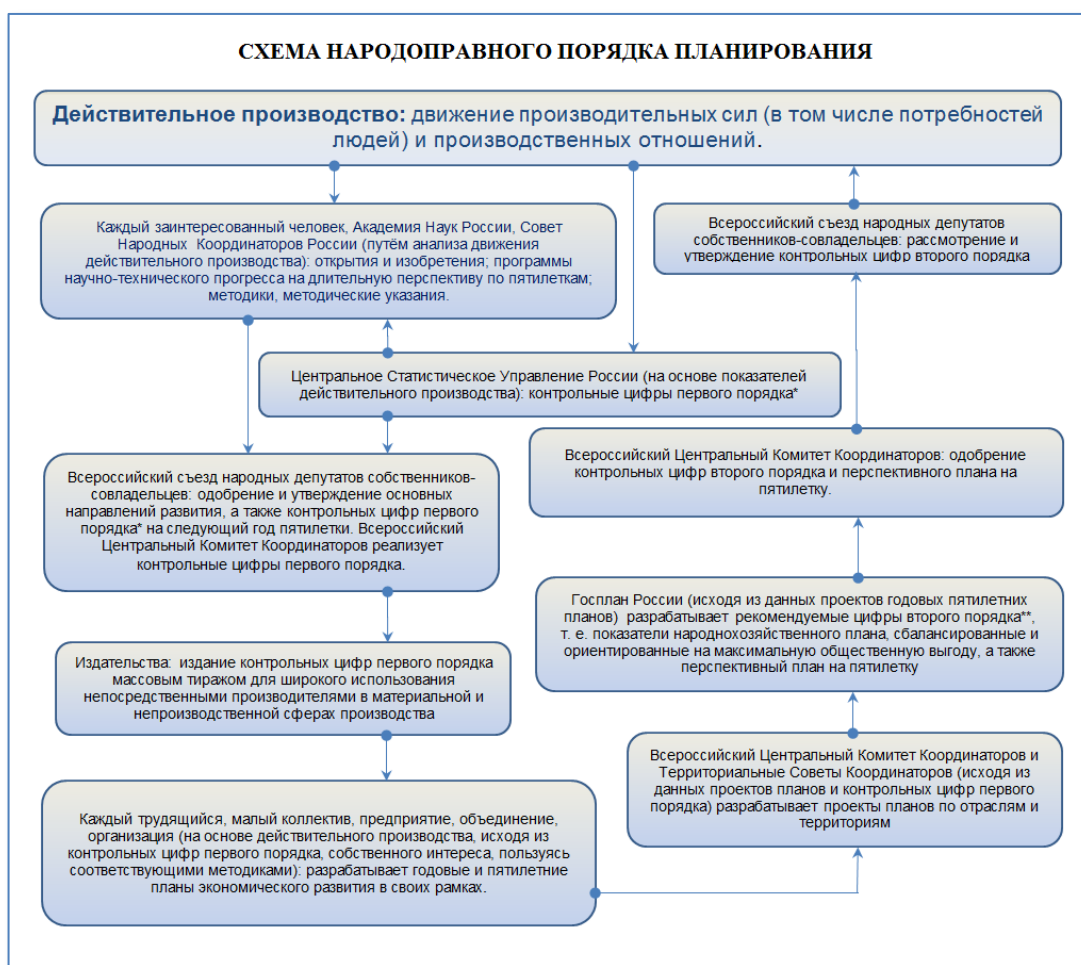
СХЕМА НАРОДОПРАВНОГО ПОРЯДКА ПЛАНИРОВАНИЯ

Действительное производство: движение производительных сил (в том числе потребностей людей) и производственных отношений.

Каждый заинтересованный человек, Академия Наук России, Совет Народных Координаторов России (путём анализа движения действительного производства): открытия и изобретения; программы научно-технического прогресса на длительную перспективу по пятилеткам; методики, методические указания.

Всероссийский съезд народных депутатов собственников-совладельцев: рассмотрение и утверждение контрольных цифр второго порядка

Центральное Статистическое Управление России (на основе показателей действительного производства): контрольные цифры первого порядка*

Всероссийский Центральный Комитет Координаторов: одобрение контрольных цифр второго порядка и перспективного плана на пятилетку.

Всероссийский съезд народных депутатов собственников-совладельцев: одобрение и утверждение основных направлений развития, а также контрольных цифр первого порядка* на следующий год пятилетки. Всероссийский Центральный Комитет Координаторов реализует контрольные цифры первого порядка.

Госплан России (исходя из данных проектов годовых пятилетних планов) разрабатывает рекомендуемые цифры второго порядка**, т. е. показатели народнохозяйственного плана, сбалансированные и ориентированные на максимальную общественную выгоду, а также перспективный план на пятилетку

Издательства: издание контрольных цифр первого порядка массовым тиражом для широкого использования непосредственными производителями в материальной и непроизводственной сферах производства

Всероссийский Центральный Комитет Координаторов и Территориальные Советы Координаторов (исходя из данных проектов планов и контрольных цифр первого порядка) разрабатывает проекты планов по отраслям и территориям

Каждый трудящийся, малый коллектив, предприятие, объединение, организация (на основе действительного производства, исходя из контрольных цифр первого порядка, собственного интереса, пользуясь соответствующими методиками): разрабатывает годовые и пятилетние планы экономического развития в своих рамках.